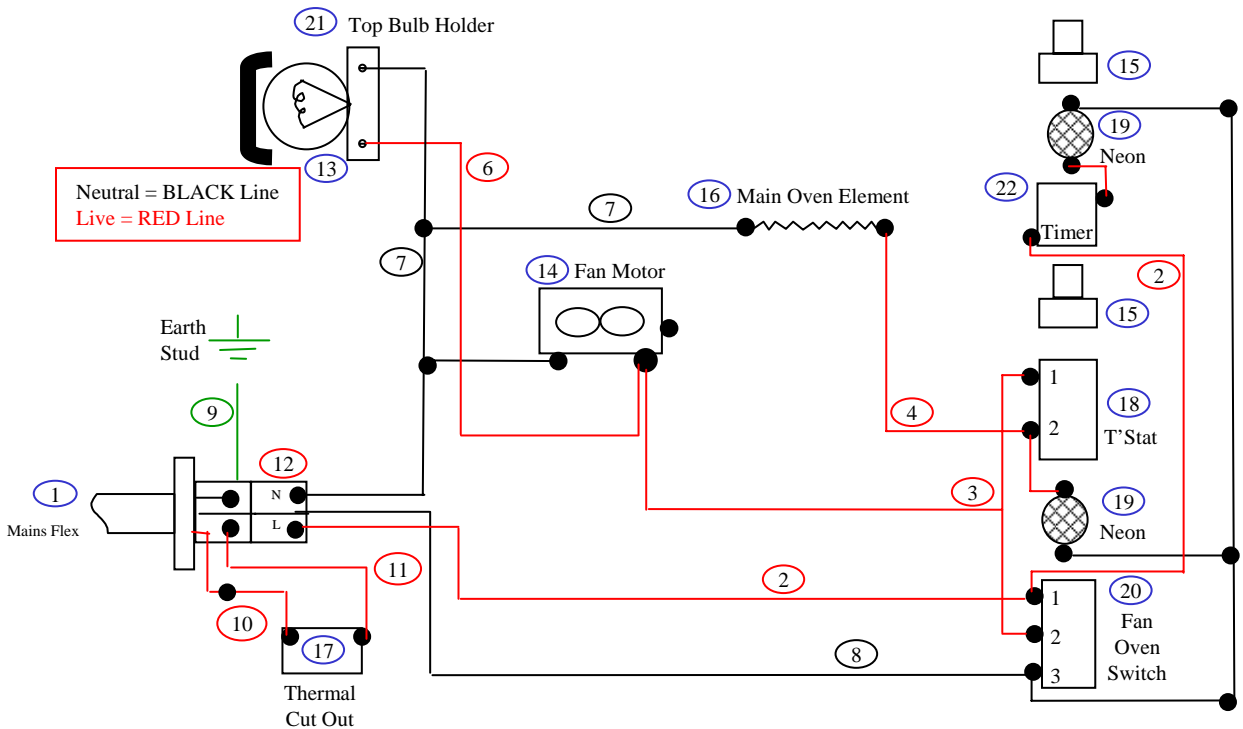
21 Top Bulb Holder

13

Neutral = BLACK Line
Live = RED Line

6

7

16 Main Oven Element

7

14 Fan Motor

Earth
Stud

9

12

N

L

1

Mains Flex

11

10

17

Thermal
Cut Out

2

3

4

8

15

19

Neon

22

Timer

2

15

1

2

18

T'Stat

19

Neon

20

1

2

3

Fan
Oven
Switch